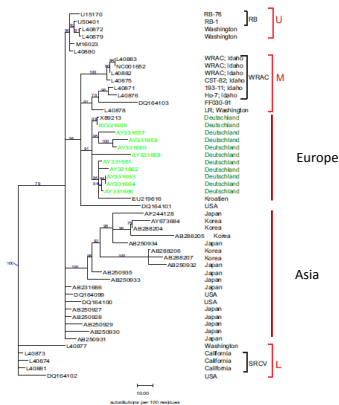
U15170 RB-76
U50401 RB-1
L40872 Washington
L40879 Washington
M16023
L40880
RB
U
L40883 WRAC; Idaho
NC01662 WRAC; Idaho
L40882 WRAC; Idaho
L40875 CST-82; Idaho
L40871 193-11; Idaho
L40876 Ho-7; Idaho
DQ164103 FF030-91
L40878 LR; Washington
WRAC
M
X89213 Deutschland
AY006608 Deutschland
AY331657 Deutschland
AY331659 Deutschland
AY331660 Deutschland
AY331658 Deutschland
AY331661 Deutschland
AY331662 Deutschland
AY331663 Deutschland
AY331664 Deutschland
AY331656 Deutschland
EU219616 Kroatien
DQ164101 USA
Europe
AF244128 Japan
AY673684 Korea
AB288204 Korea
AB250934 Japan
AB288206 Korea
AB288207 Korea
AB250932 Japan
AB250935 Japan
AB250933 Japan
AB231666 Japan
DQ164099 USA
DQ164100 USA
AB250927 Japan
AB250928 Japan
AB250929 Japan
AB250930 Japan
AB250931 Japan
Asia
L40877 Washington
L40873 California
L40874 California
L40881 California
DQ164102 USA
SRCV
L
100
10.00
substitutions per 100 residues